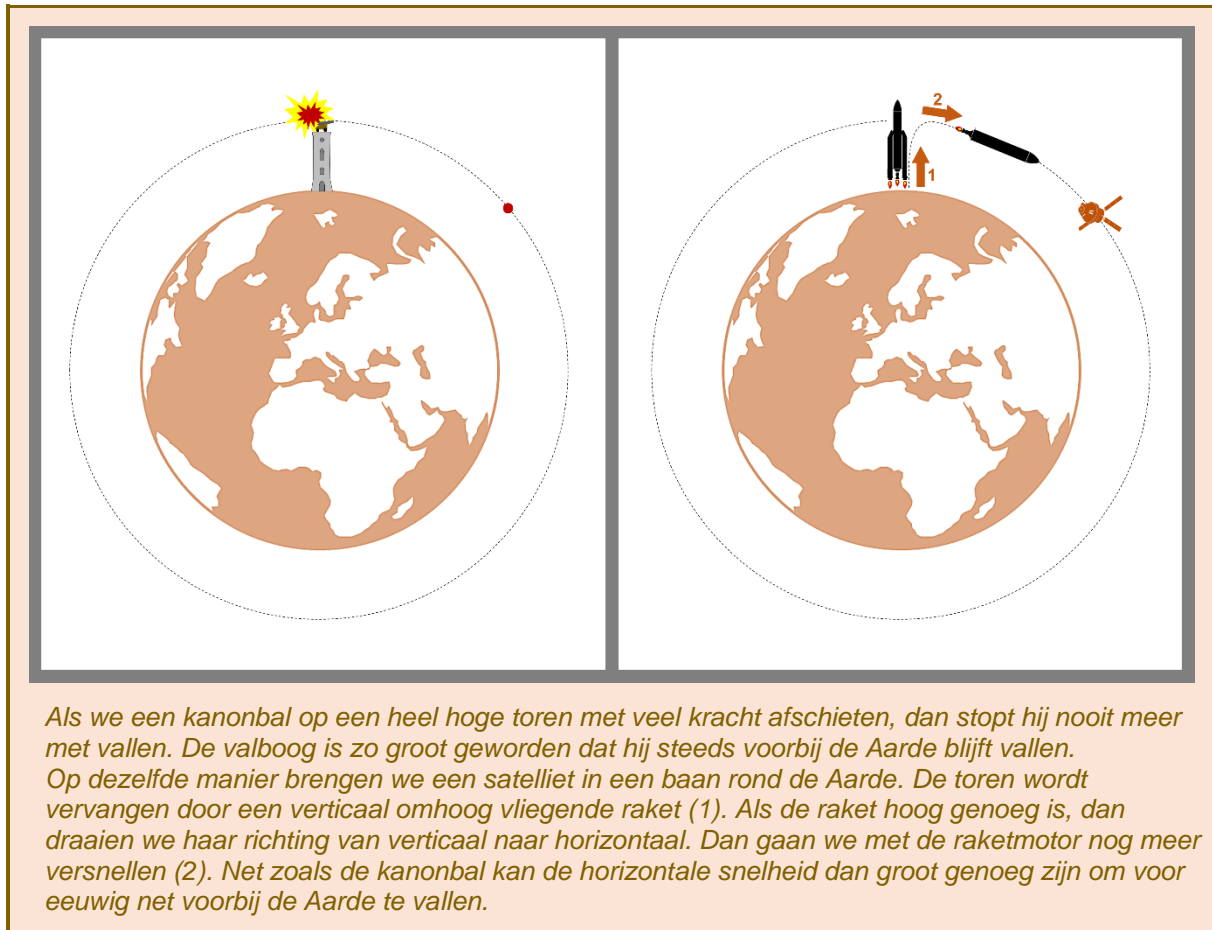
2

1

Als we een kanonbal op een heel hoge toren met veel kracht afschieten, dan stopt hij nooit meer met vallen. De valboog is zo groot geworden dat hij steeds voorbij de Aarde blijft vallen.
Op dezelfde manier brengen we een satelliet in een baan rond de Aarde. De toren wordt vervangen door een verticaal omhoog vliegende raket (1). Als de raket hoog genoeg is, dan draaien we haar richting van verticaal naar horizontaal. Dan gaan we met de raketmotor nog meer versnellen (2). Net zoals de kanonbal kan de horizontale snelheid dan groot genoeg zijn om voor eeuwig net voorbij de Aarde te vallen.